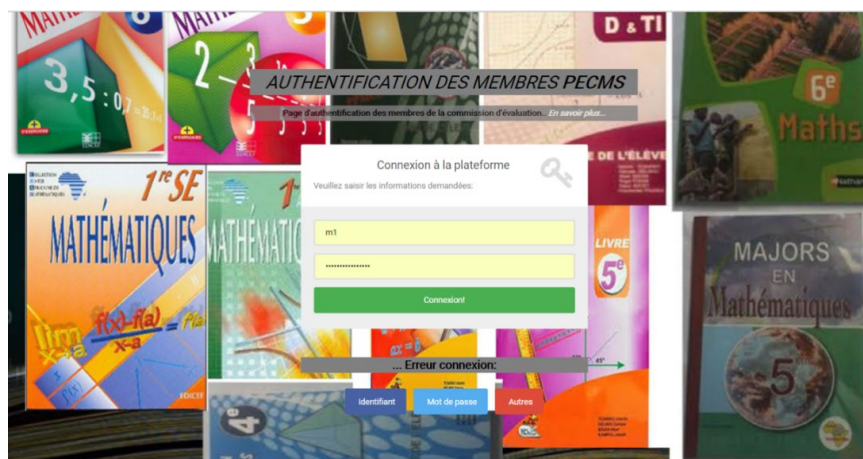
AUTHENTIFICATION DES MEMBRES PECMS

Page d'authentification des membres de la commission d'évaluation. En savoir plus...

Connexion à la plateforme

Veuillez saisir les informations demandées:

m1

••••••••••••••••

Connexion!

... Erreur connexion:

Identifiant

Mot de passe

Autres

1re SE

MATHÉMATIQUES

$\lim_{x \to a} \frac{f(x)-f(a)}{x-a} = f'(a)$

MATHÉMATIQUES

EDICEF

3,5 : 0,7

6e

Maths

MAJORS EN Mathématiques

5

LIVRE 5e

D & TI

DE L'ÉLÈVE

4e